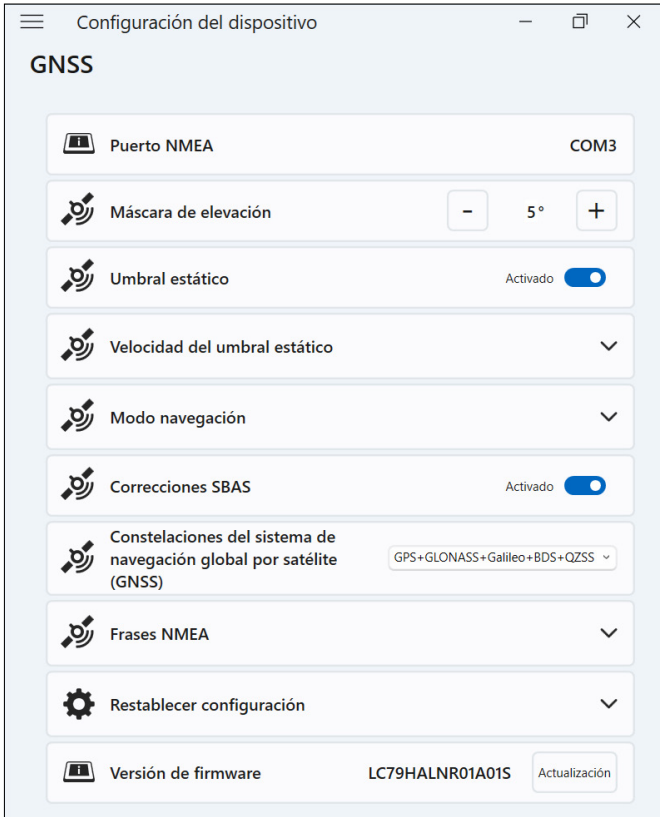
Configuración del dispositivo

GNSS

Puerto NMEA COM3

Máscara de elevación - 5° +

Umbral estático Activado

Velocidad del umbral estático

Modo navegación

Correcciones SBAS Activado

Constelaciones del sistema de navegación global por satélite (GNSS) GPS+GLONASS+Galileo+BDS+QZSS

Frases NMEA

Restablecer configuración

Versión de firmware LC79HALNR01A01S Actualización